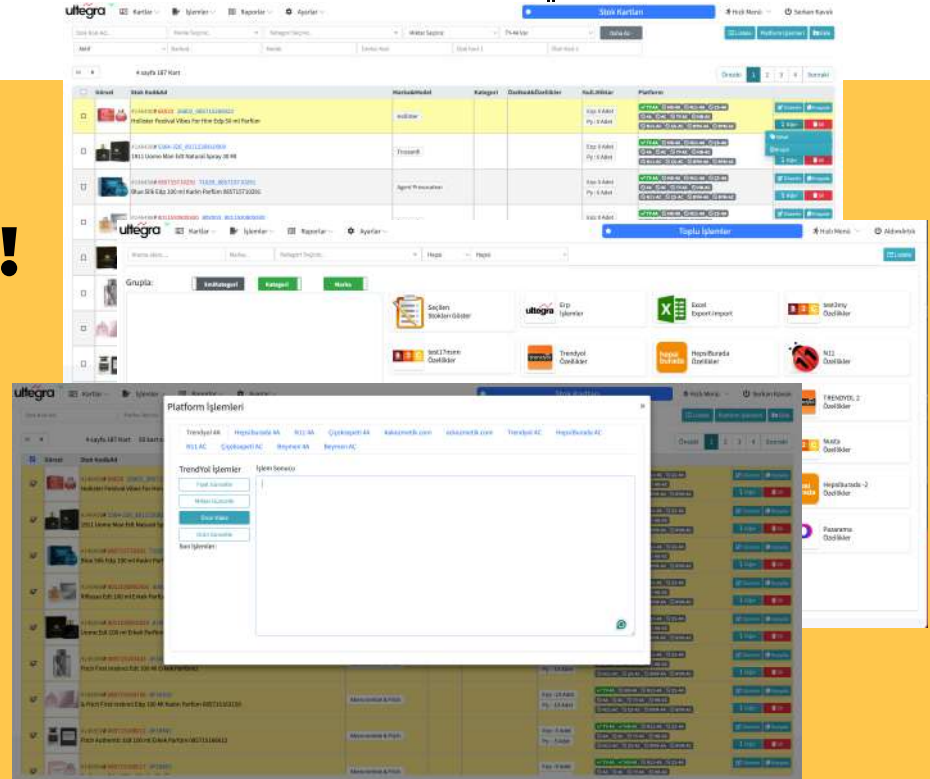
ultegra Kartlar İşlemler Raporlar Ayarlar Stok Kartları Hızlı Menü Serkan Kavak

4 sayfa 187 Kart

Önceki 1 2 3 4 Sonraki

Görsel Stok Kodu&Ad Marka&Model Kategori Özellikler Fazl.Miktar Platformlar

Hollister Festival Vibes For Him Edp 50 ml Parfüm

1911 Uomo Men Edt Natural Spray 30 Ml

Blue Silk Edp 100 ml Kadın Parfüm

ultegra Kartlar İşlemler Raporlar Ayarlar Toplu İşlemler Hızlı Menü Aldemirtuk

Gruplu: Seçili Kategori Kategori Marka

Seçilen Stokları Göster

ultegra Erp İşlemleri

Excel Export-Import

test2my Özellikler

test11mem Özellikler

Trendyol Özellikler

Hepsiburada Özellikler

N11 Özellikler

TRENDYOL 2 Özellikler

N11b Özellikler

Hepsiburada -2 Özellikler

Pazarama Özellikler

Platform İşlemleri

TrendyolAA HepsiburadaAA N11 AA Çiçeksepeti AA Askeirmelik.com askeirmetik.com Trendyol AC Hepsiburada AC N11 AC Çiçeksepeti AC Beymen AA Beymen AC

TrendYol İşlemler

İşlem Sonucu

Fiyat Güncelle

Miktar Güncelle

Ürün Yükle

Ürün Güncelle

Batı İşlemleri

ultegra Kartlar İşlemler Raporlar Ayarlar Hızlı Menü Serkan Kavak

4 sayfa 187 Kart

Önceki 1 2 3 4 Sonraki

Görsel Stok Kodu&Ad

Hollister Festival Vibes For Him

1911 Uomo Men Edt Natural Spray

Blue Silk Edp 100 ml Kadın Parfüm

Rituals Edt 100 ml

Uomo Edt 100 ml Erkek Parfüm

Pitch First Instinct Edt 100 ml Erkek Parfüm

Pitch First Instinct Edp 100 ml Kadın Parfüm

Pitch Authentic Edt 100 ml Erkek Parfüm

Marka Model & Pitch